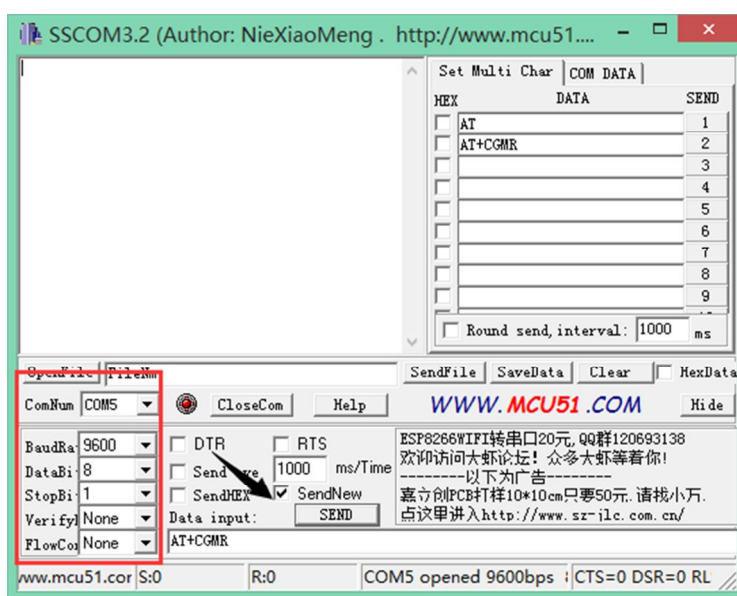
SSCOM3.2 (Author: NieXiaoMeng . http://www.mcu51....

Set Multi Char | COM DATA

| HEX | DATA | SEND |
|---|---|---|
| | AT | 1 |
| | AT+CGMR | 2 |
| | | 3 |
| | | 4 |
| | | 5 |
| | | 6 |
| | | 7 |
| | | 8 |
| | | 9 |

Round send, interval: 1000 ms

OpenFile FileNm SendFile SaveData Clear HexData

ComNum COM5 CloseCom Help WWW.MCU51.COM Hide

BaudRa 9600
DataBi 8
StopBi 1
Verifyl None
FlowCo None

DTR RTS
Send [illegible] 1000 ms/Time
SendHEX SendNew
Data input: SEND

ESP8266WIFI转串口20元,QQ群120693138
欢迎访问大虾论坛！众多大虾等着你!
--------以下为广告--------
嘉立创PCB打样10*10cm只要50元.请找小万.
点这里进入http://www.sz-jlc.com.cn/

AT+CGMR

www.mcu51.cor S:0 R:0 COM5 opened 9600bps CTS=0 DSR=0 RL